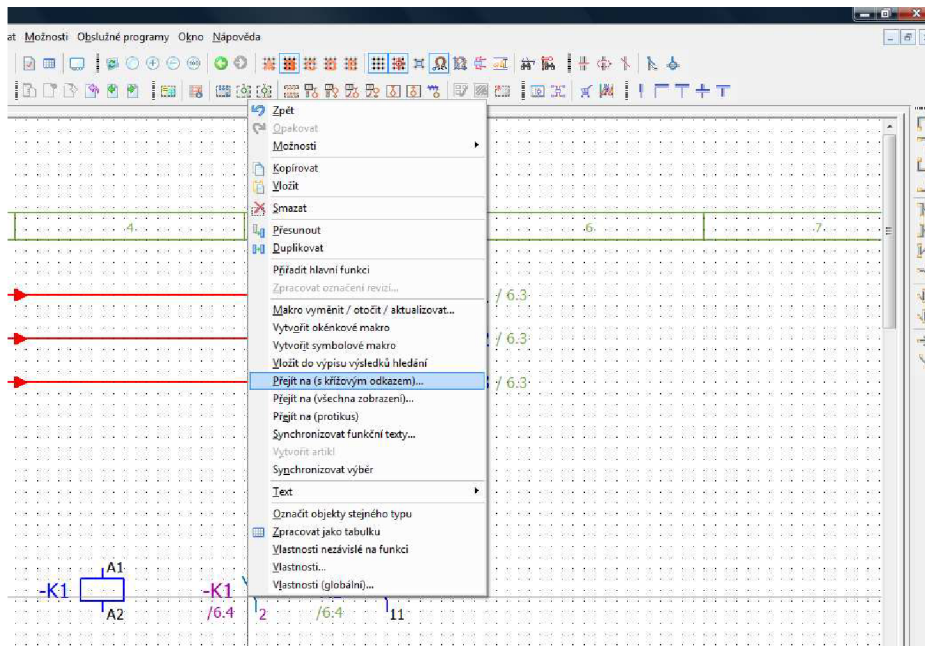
at Možnosti Obslužné programy Okno Nápověda

Zpět
Opakovat
Možnosti
Kopírovat
Vložit
Smazat
Přesunout
Duplikovat
Přiřadit hlavní funkci
Zpracovat označení revizí...
Makro vyměnit / otočit / aktualizovat...
Vytvořit okénkové makro
Vytvořit symbolové makro
Vložit do výpisu výsledků hledání
Přejít na (s křížovým odkazem)...
Přejít na (všechna zobrazení)...
Přejít na (protikus)
Synchronizovat funkční texty...
Vytvořit artikl
Synchronizovat výběr
Text
Označit objekty stejného typu
Zpracovat jako tabulku
Vlastnosti nezávislé na funkci
Vlastnosti...
Vlastnosti (globální)...

4
6
7
/ 6.3
/ 6.3
/ 6.3
A1
-K1
A2
-K1
/6.4
2
/6.4
11